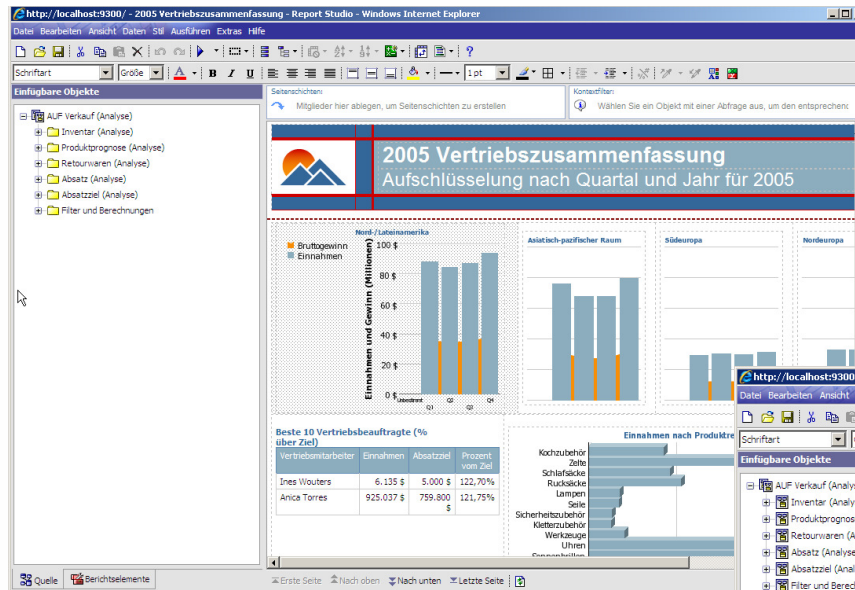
http://localhost:9300/ - 2005 Vertriebszusammenfassung - Report Studio - Windows Internet Explorer

Datei Bearbeiten Ansicht Daten Stil Ausführen Extras Hilfe

Schriftart Größe B I U 1 pt

Einfügbare Objekte

AUF Verkauf (Analyse)
Inventar (Analyse)
Produktprognose (Analyse)
Retourwaren (Analyse)
Absatz (Analyse)
Absatzziel (Analyse)
Filter und Berechnungen

Quelle Berichtselemente

Seitenschichten
Mitglieder hier ablegen, um Seitenschichten zu erstellen

Kontextfilter
Wählen Sie ein Objekt mit einer Abfrage aus, um den entsprechen

2005 Vertriebszusammenfassung
Aufschlüsselung nach Quartal und Jahr für 2005

Nord-/Lateinamerika
Bruttogewinn
Einnahmen
Einnahmen und Gewinn (Millionen)
100 $
80 $
60 $
40 $
20 $
0 $
Unbestimmt Q1 Q2 Q3 Q4

Asiatisch-pazifischer Raum

Südeuropa

Nordeuropa

Beste 10 Vertriebsbeauftragte (% über Ziel)

| Vertriebsmitarbeiter | Einnahmen | Absatzziel | Prozent vom Ziel |
|---|---|---|---|
| Ines Wouters | 6.135 $ | 5.000 $ | 122,70% |
| Anica Torres | 925.037 $ | 759.800 $ | 121,75% |

Einnahmen nach Produktre
Kochzubehör
Zelte
Schlafsäcke
Rucksäcke
Lampen
Seile
Sicherheitszubehör
Kletterzubehör
Werkzeuge
Uhren

Erste Seite Nach oben Nach unten Letzte Seite

http://localhost:9300
Datei Bearbeiten Ansicht
Schriftart
Einfügbare Objekte
AUF Verkauf (Analys
Inventar (Analy
Produktprognos
Retourwaren (A
Absatz (Analyse
Absatzziel (Ana
Filter und Berec